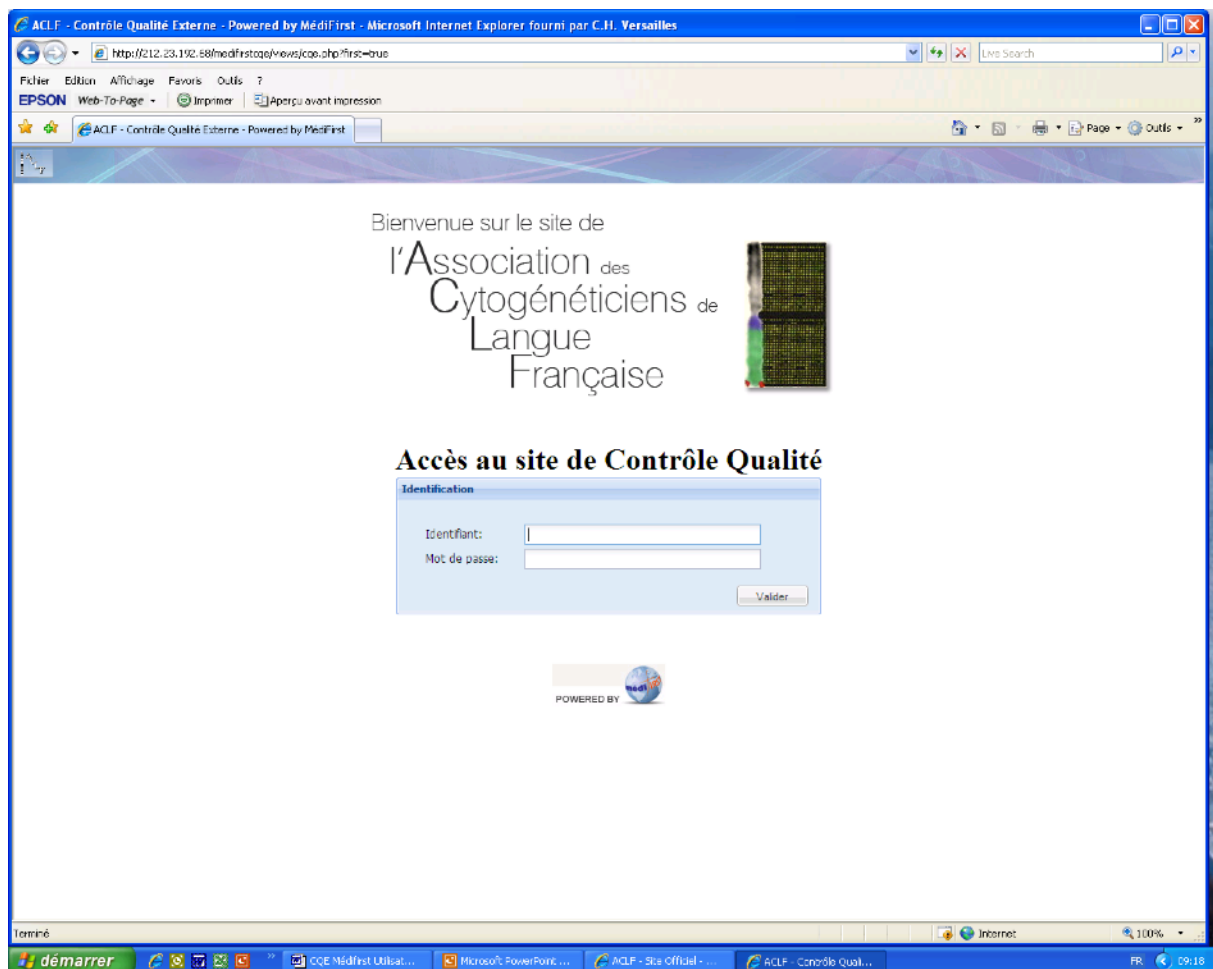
ACLF - Contrôle Qualité Externe - Powered by MédiFirst - Microsoft Internet Explorer fourni par C.H. Versailles

http://212.23.192.68/medifirstcqe/views/cqe.php?first=true

Live Search

Fichier Edition Affichage Favoris Outils ?

EPSON Web-To-Page Imprimer Aperçu avant impression

ACLF - Contrôle Qualité Externe - Powered by MédiFirst

Page Outils

Bienvenue sur le site de

l'Association des Cytogénéticiens de Langue Française

Accès au site de Contrôle Qualité

Identification

Identifiant:

Mot de passe:

Valider

POWERED BY medi

Terminé

Internet

100%

démarrer

CQE Médifirst Utilisat...

Microsoft PowerPoint ...

ACLF - Site Officiel - ...

ACLF - Contrôle Qual...

FR 09:18